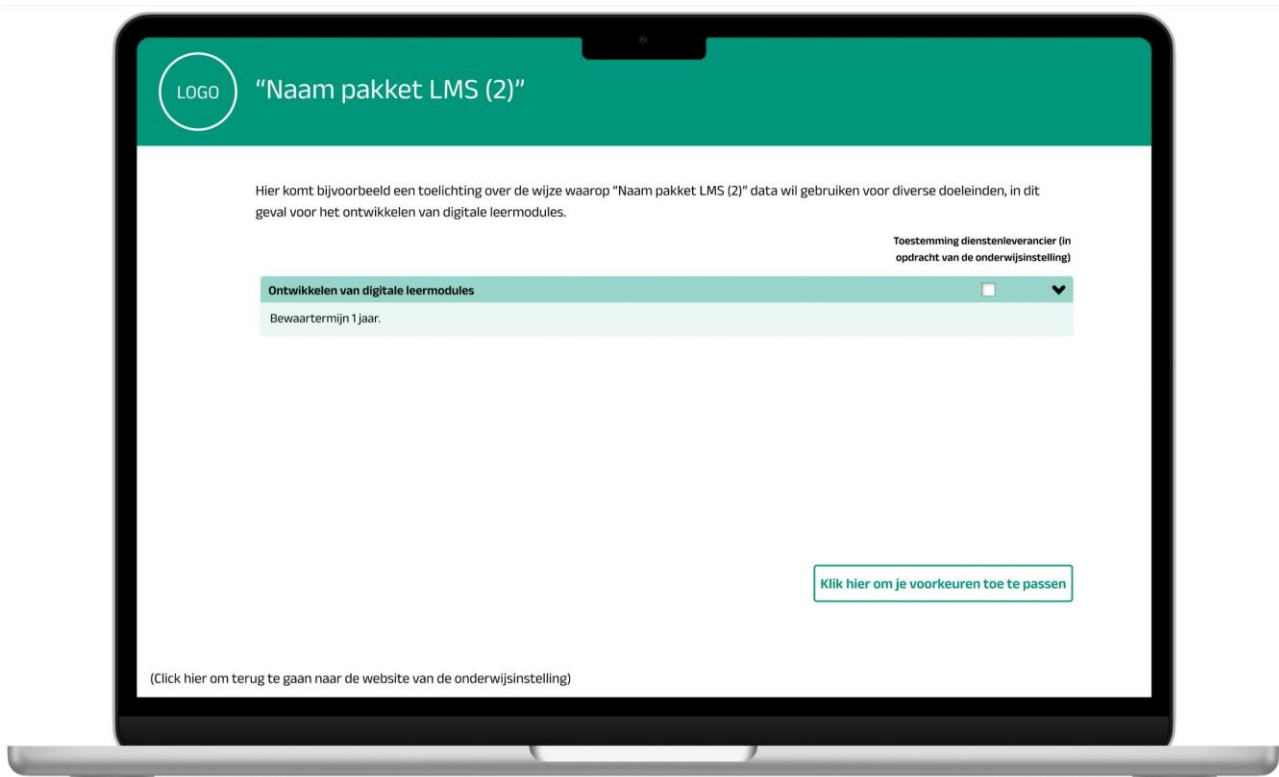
LOGO

“Naam pakket LMS (2)”

Hier komt bijvoorbeeld een toelichting over de wijze waarop “Naam pakket LMS (2)” data wil gebruiken voor diverse doeleinden, in dit geval voor het ontwikkelen van digitale leermodules.

Toestemming dienstenleverancier (in opdracht van de onderwijsinstelling)

Ontwikkelen van digitale leermodules

Bewaartermijn 1 jaar.

Klik hier om je voorkeuren toe te passen

(Click hier om terug te gaan naar de website van de onderwijsinstelling)